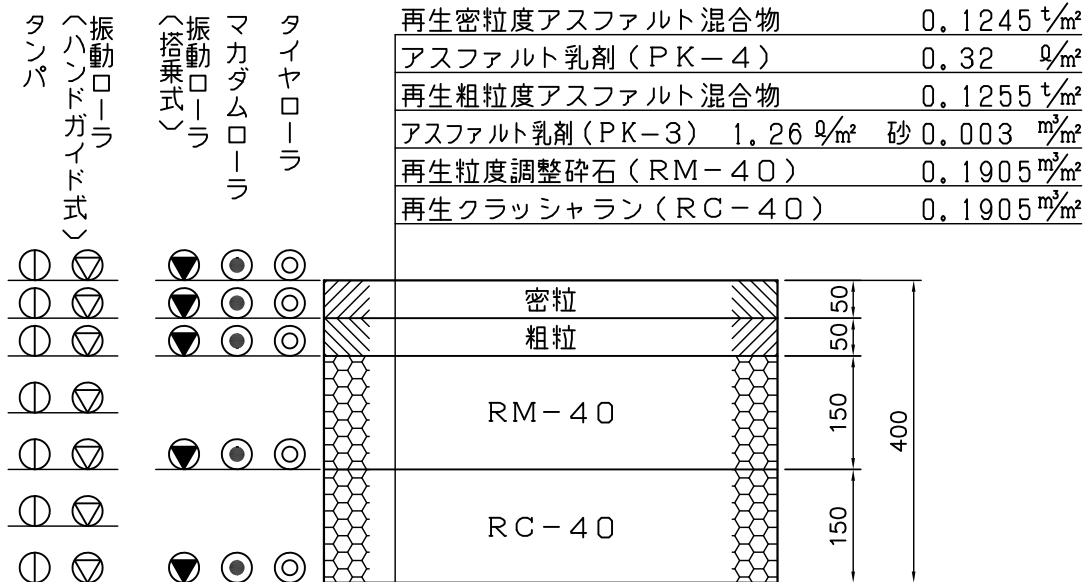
タンパ
振動ローラ（ハンドガイド式）
振動ローラ（搭乗式）
マカダムローラ
タイヤローラ

再生密粒度アスファルト混合物 0.1245 t/m²
アスファルト乳剤（PK－4） 0.32 ℓ/m²
再生粗粒度アスファルト混合物 0.1255 t/m²
アスファルト乳剤（PK－3） 1.26 ℓ/m² 砂 0.003 m³/m²
再生粒度調整砕石（RM－40） 0.1905 m³/m²
再生クラッシャラン（RC－40） 0.1905 m³/m²

密粒
粗粒
RM－40
RC－40

50
50
150
150
400